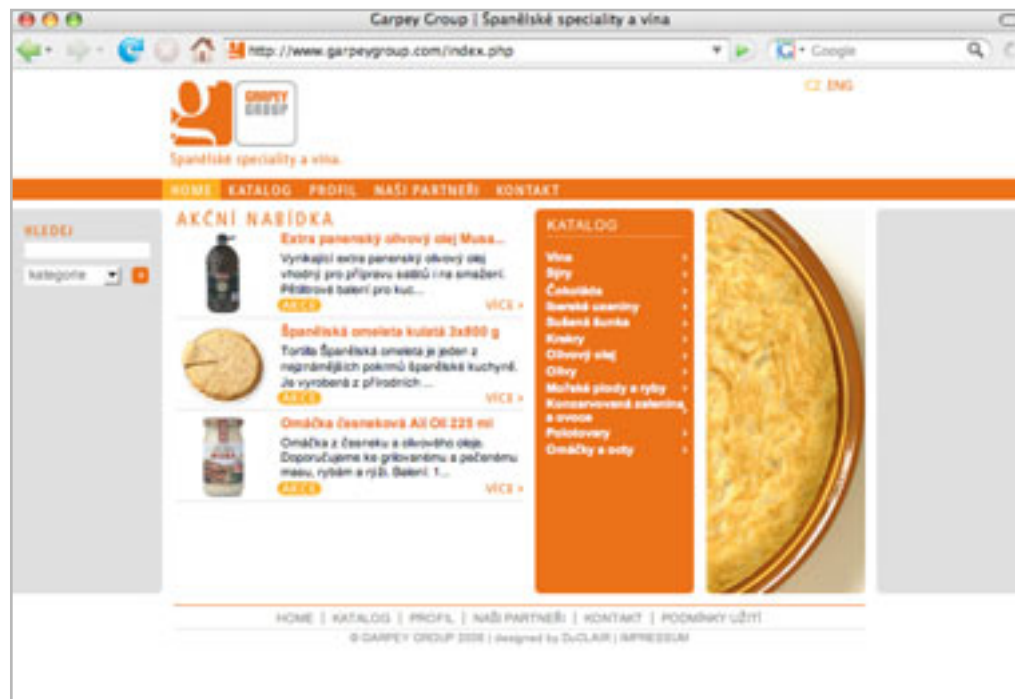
Carpey Group | Španělské speciality a vína

http://www.garpeygroup.com/index.php

Google

CZ ENG

GARPEY GROUP

Španělské speciality a vína.

HOME KATALOG PROFIL NAŠI PARTNEŘI KONTAKT

HLEDEJ

kategorie

AKČNÍ NABÍDKA

Extra panenský olivový olej Musa...

Vynikající extra panenský olivový olej vhodný pro přípravu salátů i na smažení. Plastové balení pro kuc...

AKCE

VÍCE »

Španělská omeleta kulatá 3x800 g

Tortilla Španělská omeleta je jeden z nejznámějších pokrmů španělské kuchyně. Je vyrobená z přírodních ...

AKCE

VÍCE »

Omáčka česneková Ali Oli 225 ml

Omáčka z česneku a olivového oleje. Doporučujeme ke grilovanému a pečenému masu, rybám a rýži. Balení: 1...

AKCE

VÍCE »

KATALOG

Vína

Sýry

Čokoláda

Sušené uzeniny

Sušená šunka

Krekry

Olivový olej

Olivy

Mořské plody a ryby

Konzervovaná zelenina a ovoce

Polotovary

Omáčky a octy

HOME | KATALOG | PROFIL | NAŠI PARTNEŘI | KONTAKT | PODMÍNKY UŽITÍ

© GARPEY GROUP 2008 | designed by DuCLAIR | IMPRESSUM